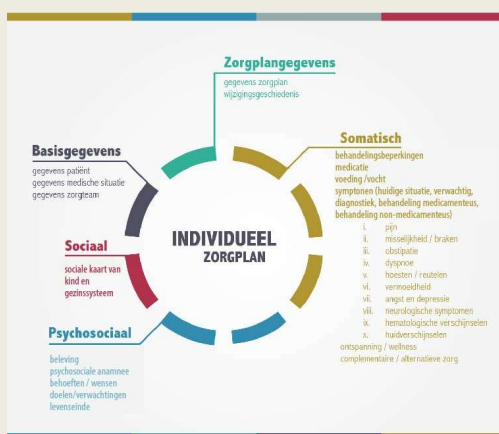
Zorgplangegevens
gegevens zorgplan
wijzigingsgeschiedenis

Basisgegevens
gegevens patiënt
gegevens medische situatie
gegevens zorgteam

Somatisch
behandelingsbeperkingen
medicatie
voeding/vocht
symptonen (huidige situatie, verwachtig, diagnostiek, behandeling medicamenteus, behandeling non-medicamenteus)
i. pijn
ii. misselijkheid / braken
iii. obstipatie
iv. dyspnoe
v. hoesten / reutelen
vi. vermoeidheid
vii. angst en depressie
viii. neurologische symptomen
ix. hematologische verschijnselen
x. huidverschijnselen
ontspanning / wellness
complementaire / alternatieve zorg

Sociaal
sociale kaart van kind en gezinssysteem

INDIVIDUEEL
ZORGPLAN

Psychosociaal
beleving
psychosociale anamnee
behoeften / wensen
doelen/verwachtingen
levenseinde